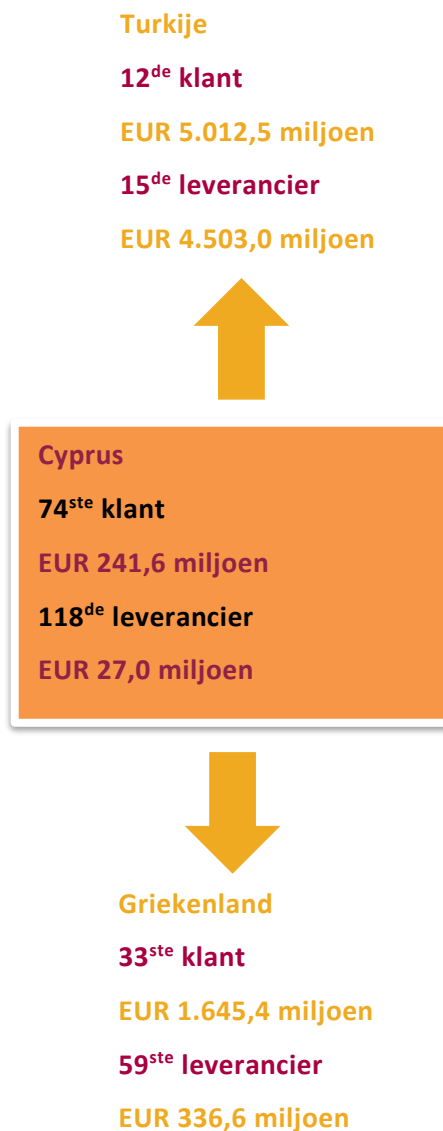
Turkije

12$^{de}$ klant

EUR 5.012,5 miljoen

15$^{de}$ leverancier

EUR 4.503,0 miljoen

Cyprus

74$^{ste}$ klant

EUR 241,6 miljoen

118$^{de}$ leverancier

EUR 27,0 miljoen

Griekenland

33$^{ste}$ klant

EUR 1.645,4 miljoen

59$^{ste}$ leverancier

EUR 336,6 miljoen